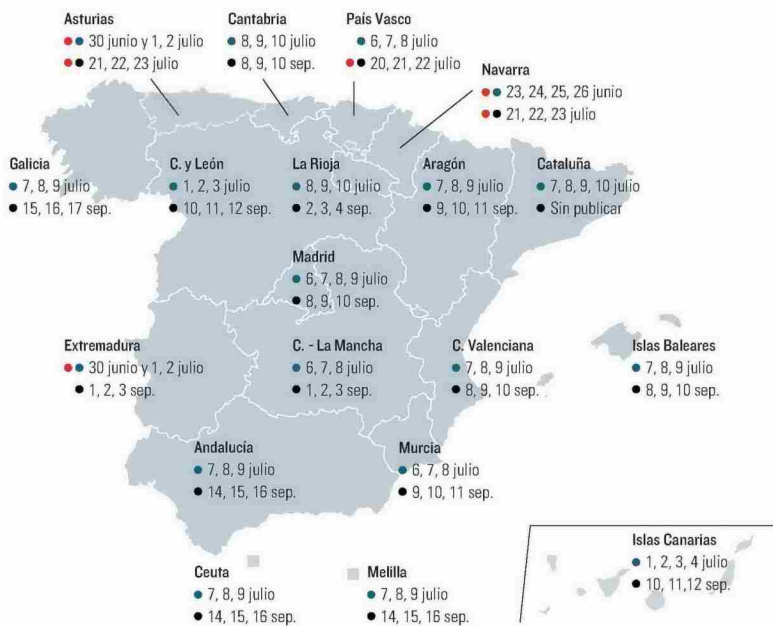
Asturias
30 junio y 1, 2 julio
21, 22, 23 julio

Cantabria
8, 9, 10 julio
8, 9, 10 sep.

País Vasco
6, 7, 8 julio
20, 21, 22 julio

Navarra
23, 24, 25, 26 junio
21, 22, 23 julio

Galicia
7, 8, 9 julio
15, 16, 17 sep.

C. y León
1, 2, 3 julio
10, 11, 12 sep.

La Rioja
8, 9, 10 julio
2, 3, 4 sep.

Aragón
7, 8, 9 julio
9, 10, 11 sep.

Cataluña
7, 8, 9, 10 julio
Sin publicar

Madrid
6, 7, 8, 9 julio
8, 9, 10 sep.

Extremadura
30 junio y 1, 2 julio
1, 2, 3 sep.

C. - La Mancha
6, 7, 8 julio
1, 2, 3 sep.

C. Valenciana
7, 8, 9 julio
8, 9, 10 sep.

Islas Baleares
7, 8, 9 julio
8, 9, 10 sep.

Andalucía
7, 8, 9 julio
14, 15, 16 sep.

Murcia
6, 7, 8 julio
9, 10, 11 sep.

Islas Canarias
1, 2, 3, 4 julio
10, 11,12 sep.

Ceuta
7, 8, 9 julio
14, 15, 16 sep.

Melilla
7, 8, 9 julio
14, 15, 16 sep.